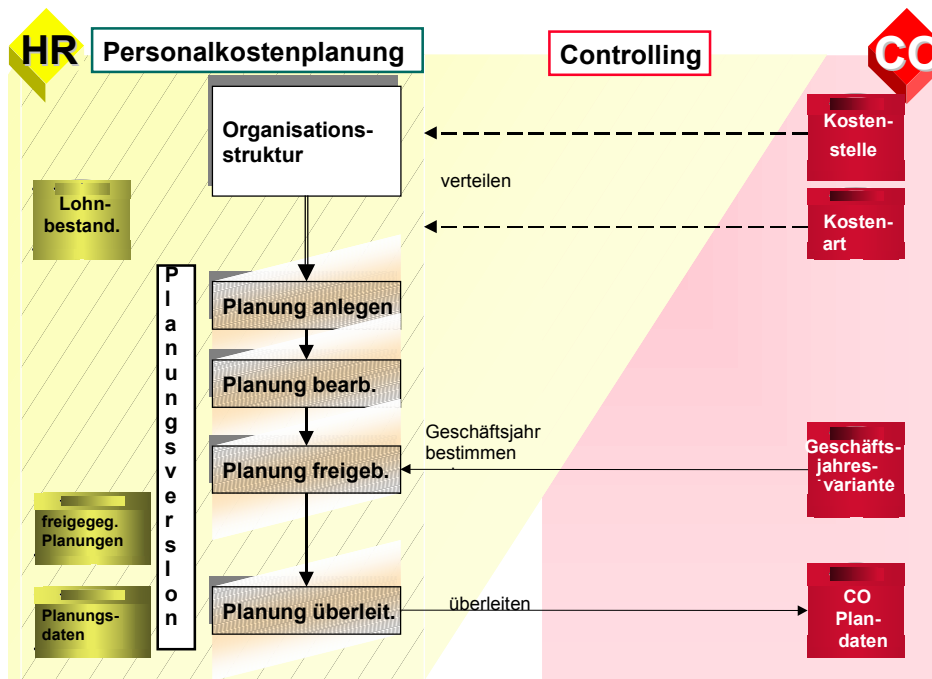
HR

Personalkostenplanung

Controlling

CO

Organisationsstruktur

Kostenstelle

verteilen

Lohnbestand.

Kostenart

Planungsversion

Planung anlegen

Planung bearb.

Geschäftsjahr bestimmen

Geschäftsjahresvariante

Planung freigeb.

freigegeg. Planungen

Planungsdaten

Planung überleit.

überleiten

CO Plandaten